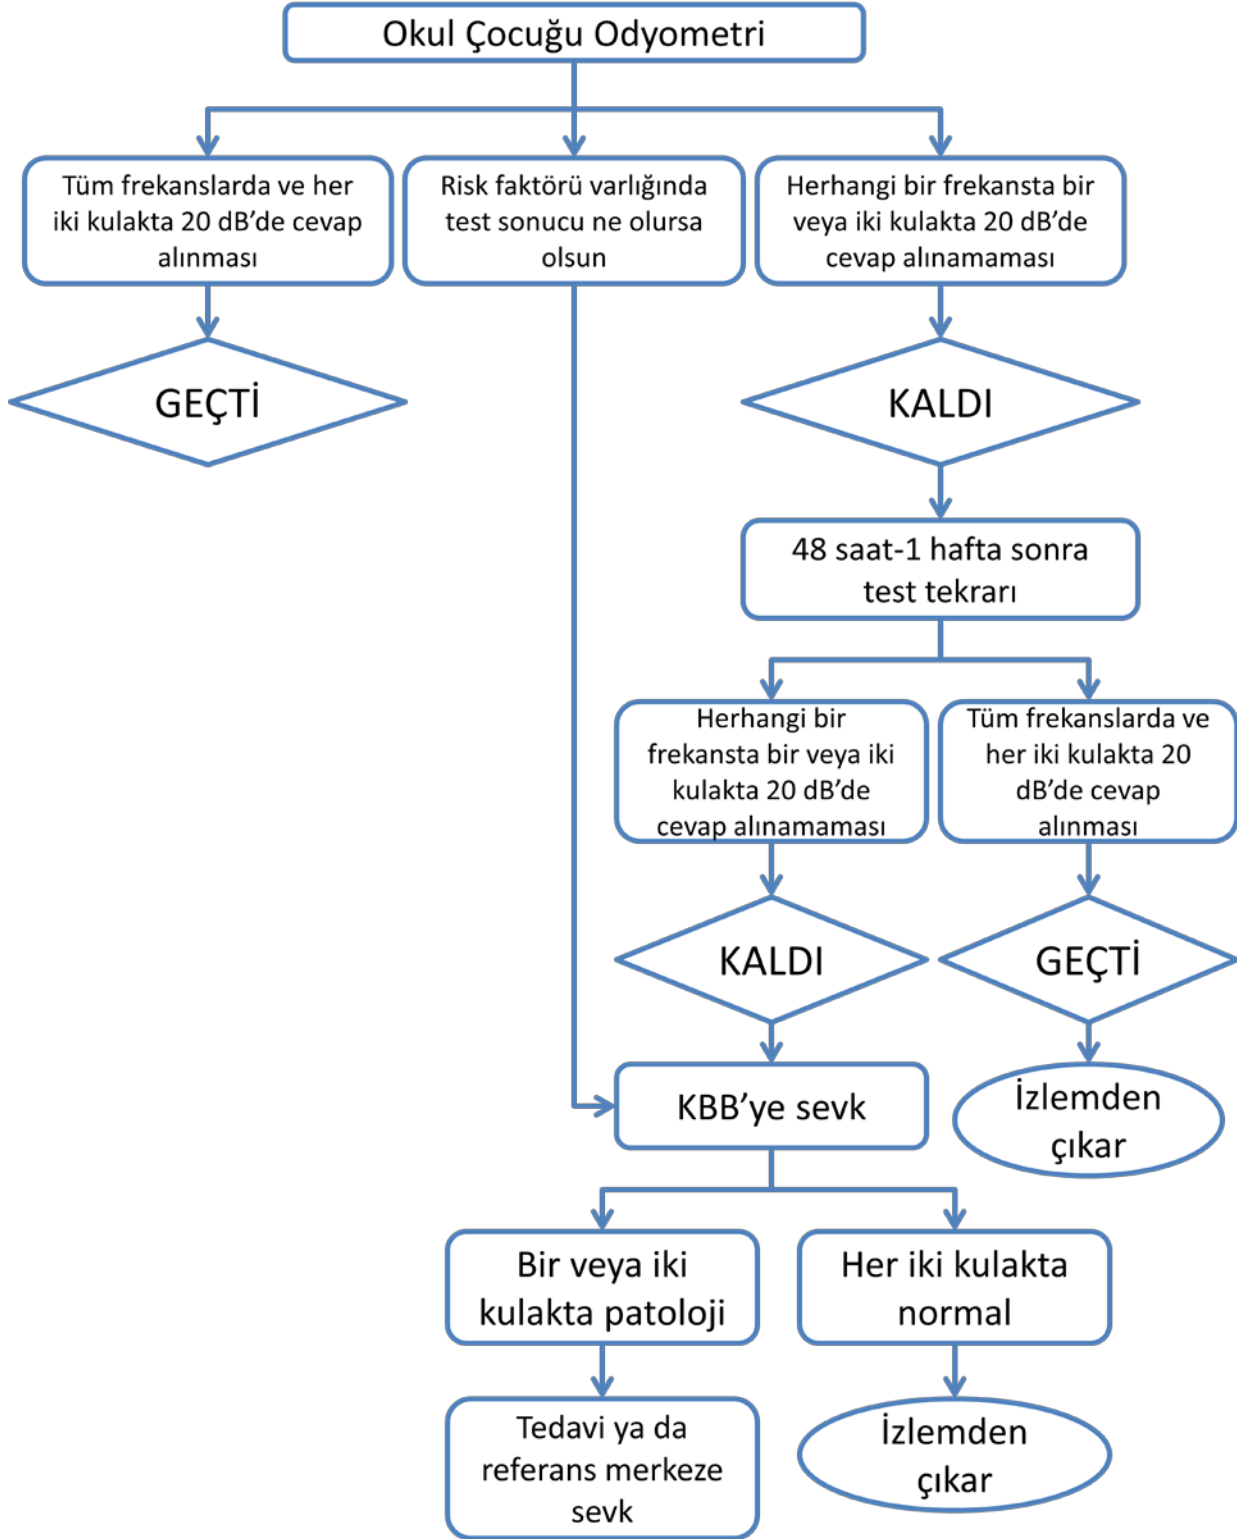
Okul Çocuğu Odyometri

Tüm frekanslarda ve her iki kulakta 20 dB'de cevap alınması

Risk faktörü varlığında test sonucu ne olursa olsun

Herhangi bir frekansta bir veya iki kulakta 20 dB'de cevap alınamaması

GEÇTİ

KALDI

48 saat-1 hafta sonra test tekrarı

Herhangi bir frekansta bir veya iki kulakta 20 dB'de cevap alınamaması

Tüm frekanslarda ve her iki kulakta 20 dB'de cevap alınması

KALDI

GEÇTİ

KBB'ye sevk

İzlemden çıkar

Bir veya iki kulakta patoloji

Her iki kulakta normal

Tedavi ya da referans merkeze sevk

İzlemden çıkar